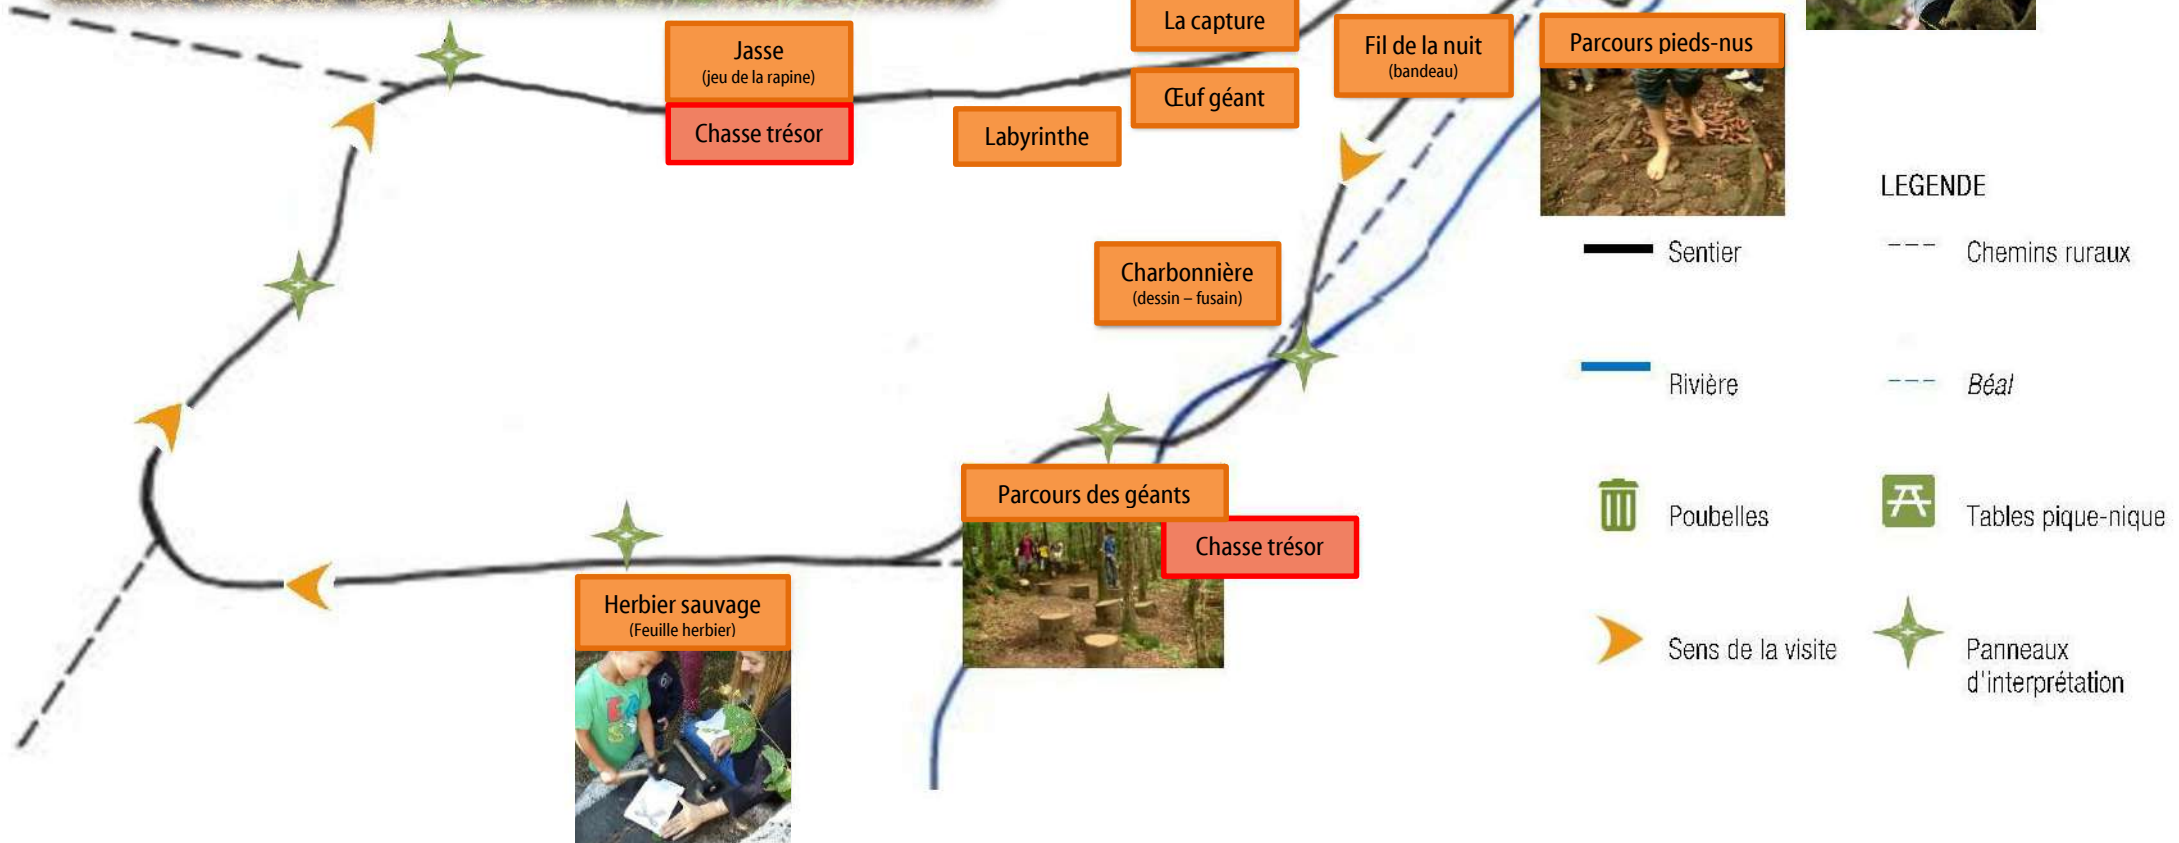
Jasse
(jeu de la rapine)

Chasse trésor

Labyrinthe

La capture

Œuf géant

Fil de la nuit
(bandeau)

Parcours pieds-nus

Charbonnière
(dessin – fusain)

Parcours des géants

Chasse trésor

Herbier sauvage
(Feuille herbier)

LEGENDE

Sentier

Chemins ruraux

Rivière

Béal

Poubelles

Tables pique-nique

Sens de la visite

Panneaux d'interprétation